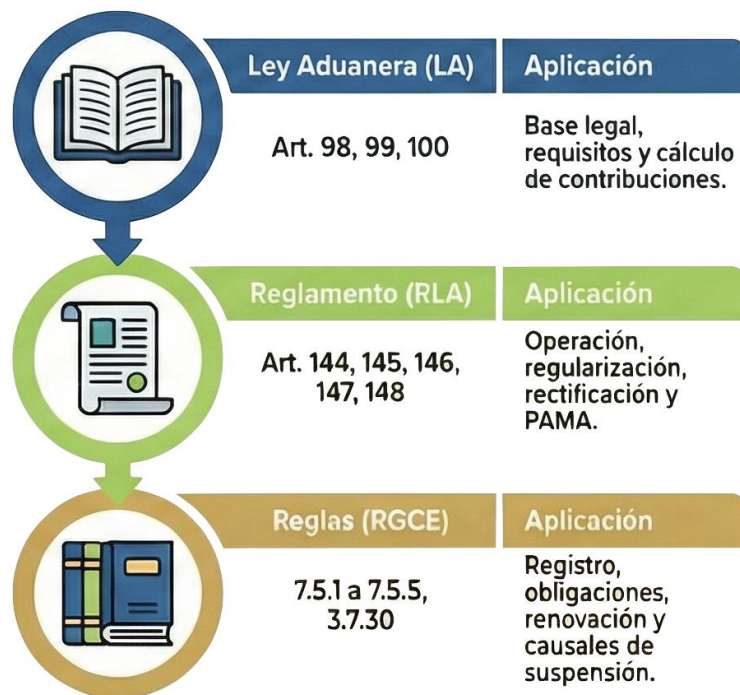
| Ley Aduanera (LA) | Aplicación |
|---|---|
| Art. 98, 99, 100 | Base legal, requisitos y cálculo de contribuciones. |

| Reglamento (RLA) | Aplicación |
|---|---|
| Art. 144, 145, 146, 147, 148 | Operación, regularización, rectificación y PAMA. |

| Reglas (RGCE) | Aplicación |
|---|---|
| 7.5.1 a 7.5.5, 3.7.30 | Registro, obligaciones, renovación y causales de suspensión. |